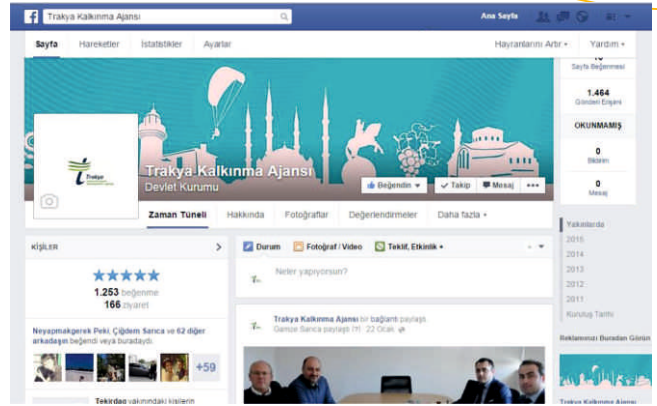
Trakya Kalkınma Ajansı

Ana Sayfa

Sayfa Hareketler İstatistikler Ayarlar

Hayranlarını Artır ▾ Yardım ▾

Sayfa Beğenmesi

1.464
Gönderi Erişimi

OKUNMAMIŞ

0
Bildirim

0
Mesaj

Trakya Kalkınma Ajansı
Devlet Kurumu

Beğendin ▾ ✓ Takip Mesaj •••

Zaman Tüneli Hakkında Fotoğraflar Değerlendirmeler Daha fazla ▾

Yakınlarda
2015
2014
2013
2012
2011
Kuruluş Tarihi

KİŞİLER

★★★★★
1.253 beğenme
166 ziyaret

Neyapmakgerek Peki, Çiğdem Sarıca ve 62 diğer arkadaşın beğendi veya buradaydı.

+59

Tekirdağ yakınındaki kişilerin

Durum Fotoğraf / Video Teklif, Etkinlik ▾

Neler yapıyorsun?

Trakya Kalkınma Ajansı bir bağlantı paylaştı.
Gamze Sarıca paylaştı [?] · 22 Ocak

Reklamınızı Buradan Görün

Trakya Kalkınma Ajansı